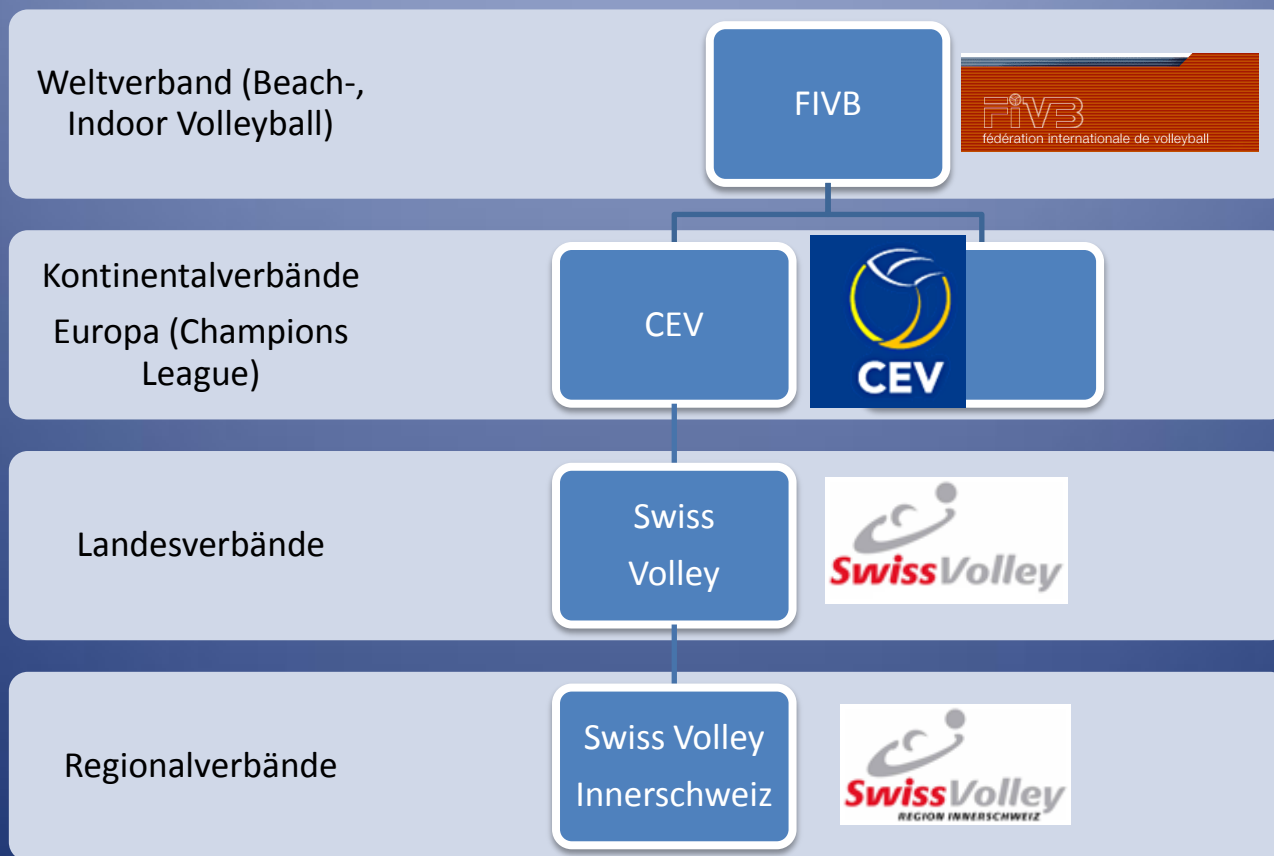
Weltverband (Beach-, Indoor Volleyball)

FIVB

FIVB
fédération internationale de volleyball

Kontinentalverbände

Europa (Champions League)

CEV

CEV

Landesverbände

Swiss Volley

SwissVolley

Regionalverbände

Swiss Volley Innerschweiz

SwissVolley
REGION INNERSCHWEIZ